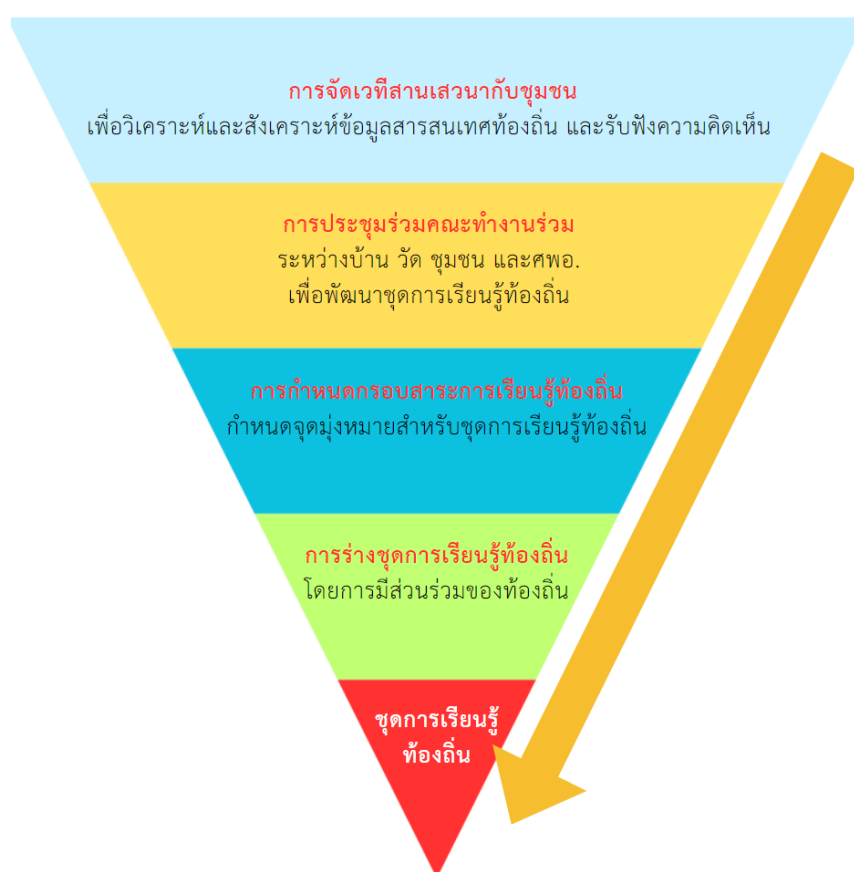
การจัดเวทีสานเสวนากับชุมชน
เพื่อวิเคราะห์และสังเคราะห์ข้อมูลสารสนเทศท้องถิ่น และรับฟังความคิดเห็น

การประชุมร่วมคณะทำงานร่วม
ระหว่างบ้าน วัด ชุมชน และศพอ.
เพื่อพัฒนาชุดการเรียนรู้ท้องถิ่น

การกำหนดกรอบสาระการเรียนรู้ท้องถิ่น
กำหนดจุดมุ่งหมายสำหรับชุดการเรียนรู้ท้องถิ่น

การร่างชุดการเรียนรู้ท้องถิ่น
โดยการมีส่วนร่วมของท้องถิ่น

ชุดการเรียนรู้
ท้องถิ่น